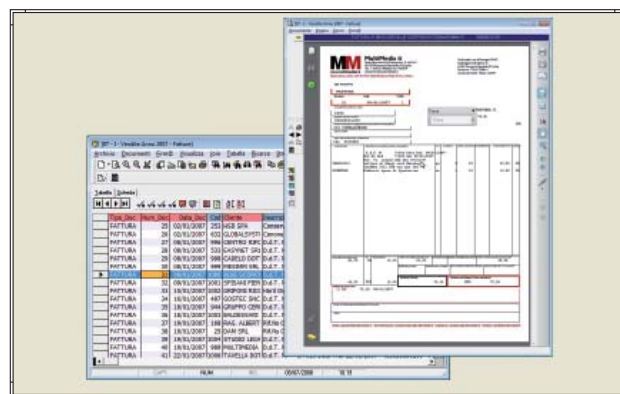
JET - 1 - Vendite Anno 2007 - Fatture

Archivio Documenti Grafici Analizza Ippo Tabella Ricerca Impo

Tabella Scheda

| Tipo_Doc | Num_Doc | Data_Doc | Cod | Cliente | Descriz |
|---|---|---|---|---|---|
| FATTURA | 25 | 02/01/2007 | 253 | HSB SPA | Consegn |
| FATTURA | 26 | 02/01/2007 | 433 | GLOBALSYSTI | Consegn |
| FATTURA | 27 | 08/01/2007 | 996 | CENTRO ELPC | D.d.T. |
| FATTURA | 28 | 08/01/2007 | 533 | GASPARI SRL | D.d.T. |
| FATTURA | 29 | 08/01/2007 | 988 | CARLO DOT | D.d.T. |
| FATTURA | 30 | 08/01/2007 | | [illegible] | D.d.T. |
| FATTURA | 31 | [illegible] | | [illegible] | D.d.T. |
| FATTURA | 32 | 09/01/2007 | 1081 | SPIBANI PIER | D.d.T. |
| FATTURA | 33 | 15/01/2007 | 1082 | ORPONE SRL | Vari Dic |
| FATTURA | 34 | 16/01/2007 | 467 | GOSTEC SNC | D.d.T. |
| FATTURA | 35 | 18/01/2007 | 944 | GRUPPO CEN | D.d.T. |
| FATTURA | 36 | 18/01/2007 | 321 | BALDESSARI | D.d.T. |
| FATTURA | 37 | 19/01/2007 | 188 | RAG. ALBERT | Rif.Ns C |
| FATTURA | 38 | 19/01/2007 | 25 | DIAN SRL | Rif.Ns C |
| FATTURA | 39 | 19/01/2007 | 1084 | STUDIO LEGA | D.d.T. |
| FATTURA | 40 | 19/01/2007 | 988 | MULTIMEDIA | D.d.T. |
| FATTURA | 41 | 22/01/2007 | 1086 | TAVELLA SOT | D.d.T. |

NUM 05/07/2008 10:15

JET - 1 - Visualizza Jet - Fatture

MM MultiMedia

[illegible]